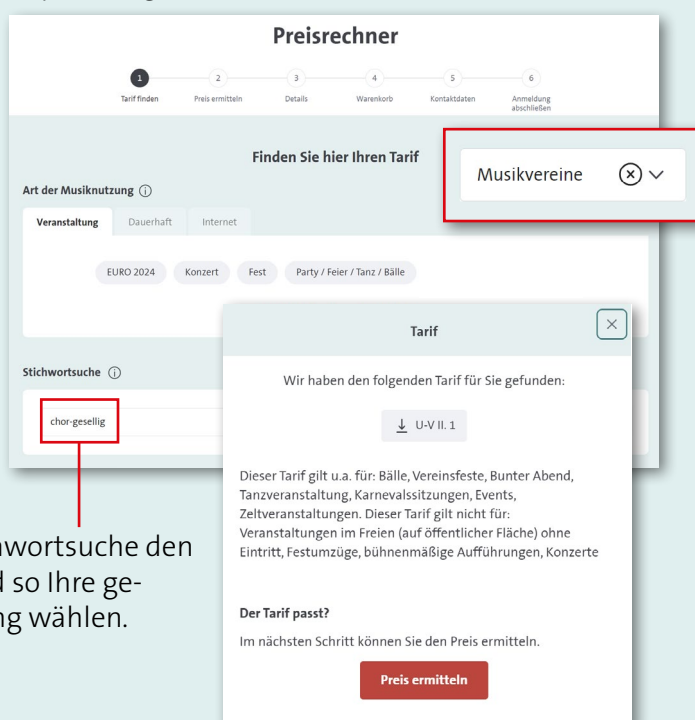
Preisrechner

1 Tarif finden
2 Preis ermitteln
3 Details
4 Warenkorb
5 Kontaktdaten
6 Anmeldung abschließen

Finden Sie hier Ihren Tarif

Musikvereine

Art der Musiknutzung ⓘ

Veranstaltung | Dauerhaft | Internet

EURO 2024 | Konzert | Fest | Party / Feier / Tanz / Bälle

Stichwortsuche ⓘ

chor-gesellig

Tarif

Wir haben den folgenden Tarif für Sie gefunden:

U-V II. 1

Dieser Tarif gilt u.a. für: Bälle, Vereinsfeste, Bunter Abend, Tanzveranstaltung, Karnevalssitzungen, Events, Zeltveranstaltungen. Dieser Tarif gilt nicht für: Veranstaltungen im Freien (auf öffentlicher Fläche) ohne Eintritt, Festumzüge, bühnenmäßige Aufführungen, Konzerte

Der Tarif passt?

Im nächsten Schritt können Sie den Preis ermitteln.

Preis ermitteln

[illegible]wortsuche den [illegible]d so Ihre ge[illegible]ng wählen.